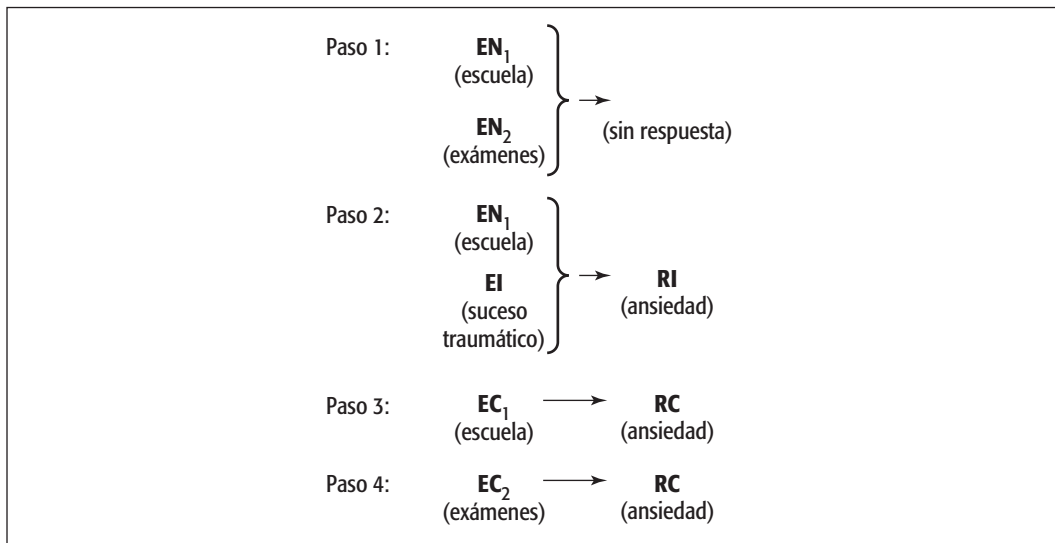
Paso 1: $EN_1$ (escuela) $EN_2$ (exámenes) → (sin respuesta)

Paso 2: $EN_1$ (escuela) EI (suceso traumático) → RI (ansiedad)

Paso 3: $EC_1$ (escuela) → RC (ansiedad)

Paso 4: $EC_2$ (exámenes) → RC (ansiedad)